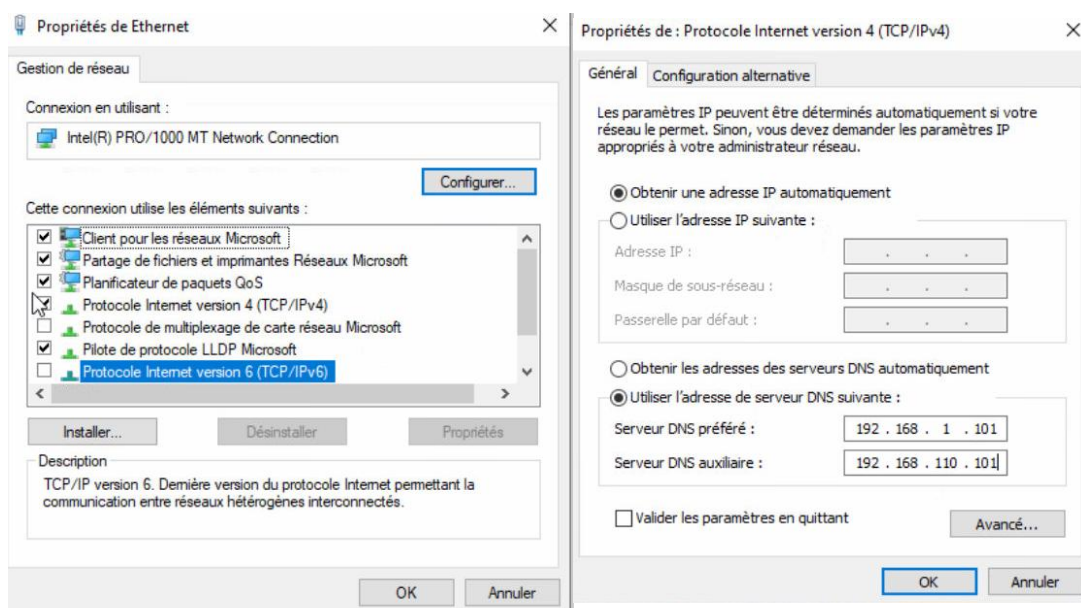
Propriétés de Ethernet

Gestion de réseau

Connexion en utilisant :

Intel(R) PRO/1000 MT Network Connection

Configurer...

Cette connexion utilise les éléments suivants :

Client pour les réseaux Microsoft
Partage de fichiers et imprimantes Réseaux Microsoft
Planificateur de paquets QoS
Protocole Internet version 4 (TCP/IPv4)
Protocole de multiplexage de carte réseau Microsoft
Pilote de protocole LLDP Microsoft
Protocole Internet version 6 (TCP/IPv6)

Installer...
Désinstaller
Propriétés

Description
TCP/IP version 6. Dernière version du protocole Internet permettant la communication entre réseaux hétérogènes interconnectés.

OK
Annuler

Propriétés de : Protocole Internet version 4 (TCP/IPv4)

Général
Configuration alternative

Les paramètres IP peuvent être déterminés automatiquement si votre réseau le permet. Sinon, vous devez demander les paramètres IP appropriés à votre administrateur réseau.

Obtenir une adresse IP automatiquement
Utiliser l'adresse IP suivante :
Adresse IP :
Masque de sous-réseau :
Passerelle par défaut :

Obtenir les adresses des serveurs DNS automatiquement
Utiliser l'adresse de serveur DNS suivante :
Serveur DNS préféré : 192 . 168 . 1 . 101
Serveur DNS auxiliaire : 192 . 168 . 110 . 101

Valider les paramètres en quittant
Avancé...

OK
Annuler